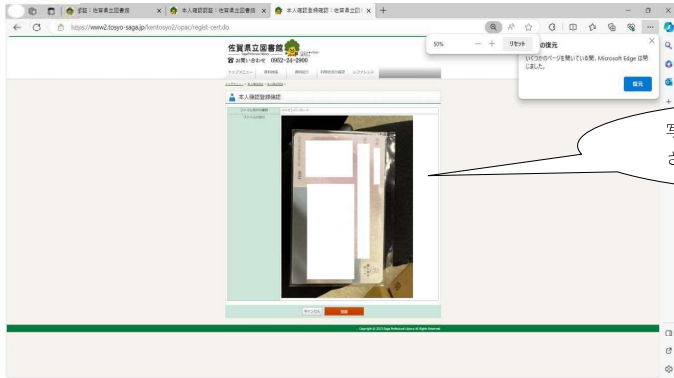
認証 | 佐賀県立図書館 ×
本人確認認証 | 佐賀県立図書館 ×
本人確認登録確認 | 佐賀県立図 ×
https://www2.tosyo-saga.jp/kentosyo2/opac/regist-cert.do
50%
リセット
の復元
いくつかのページを開いている間、Microsoft Edge は閉じました。
復元
佐賀県立図書館
お問い合わせ 0952-24-2900
本人確認登録確認
キャンセル
登録
Copyright © 2023 Saga Prefectural Library. All Rights Reserved.
写
さ